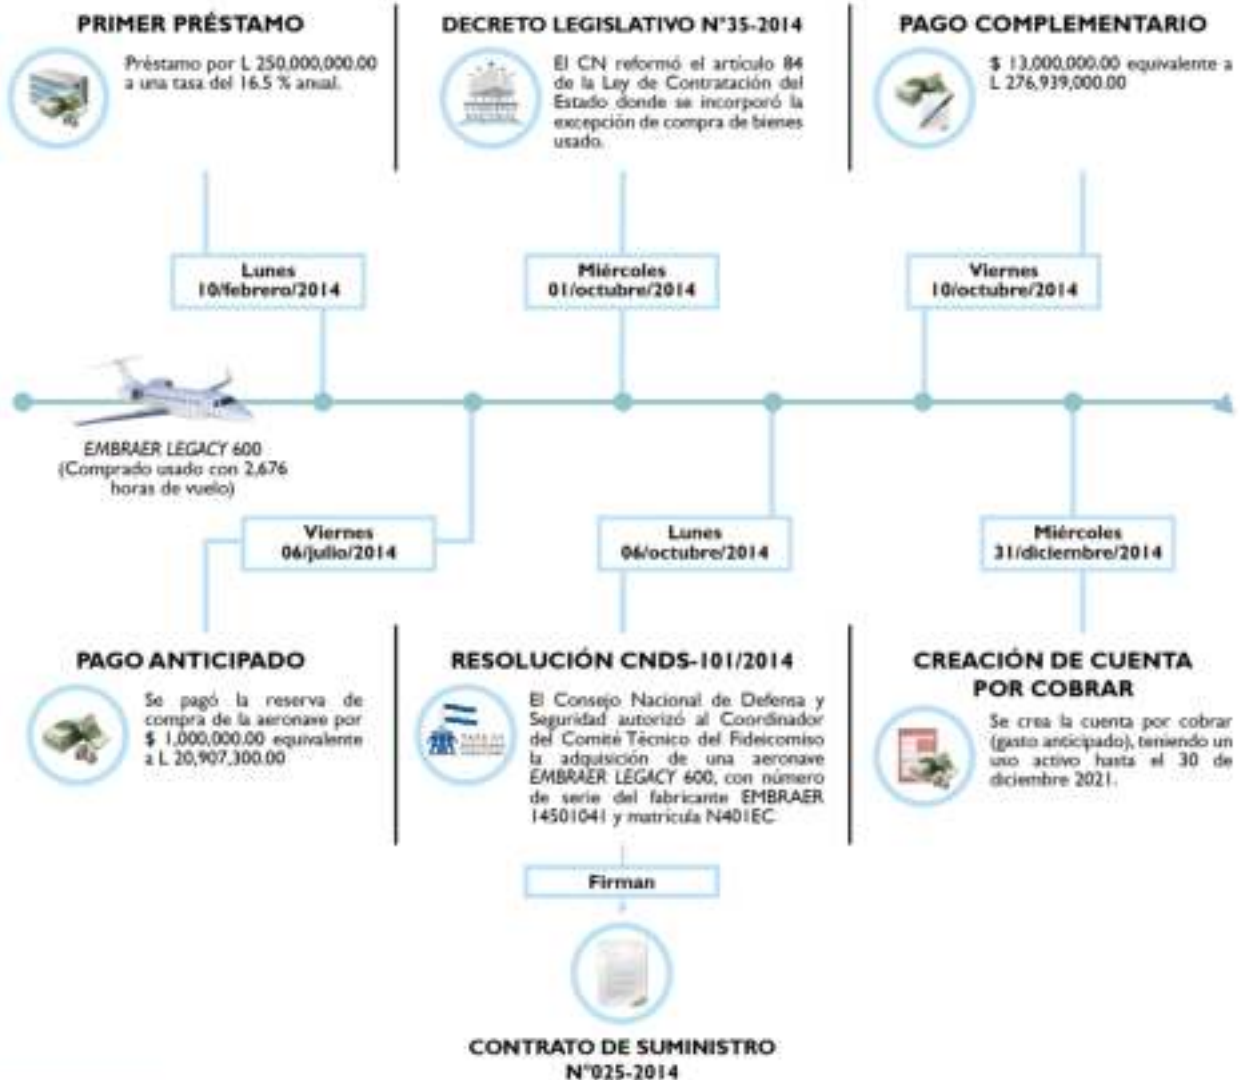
PRIMER PRÉSTAMO

Préstamo por L 250,000,000.00 a una tasa del 16.5 % anual.

DECRETO LEGISLATIVO N°35-2014

El CN reformó el artículo 84 de la Ley de Contratación del Estado donde se incorporó la excepción de compra de bienes usado.

PAGO COMPLEMENTARIO

$ 13,000,000.00 equivalente a L 276,939,000.00

Lunes
10/febrero/2014

Miércoles
01/octubre/2014

Viernes
10/octubre/2014

EMBRAER LEGACY 600
(Comprado usado con 2,676 horas de vuelo)

Viernes
06/julio/2014

Lunes
06/octubre/2014

Miércoles
31/diciembre/2014

PAGO ANTICIPADO

Se pagó la reserva de compra de la aeronave por $ 1,000,000.00 equivalente a L 20,907,300.00

RESOLUCIÓN CNDS-101/2014

El Consejo Nacional de Defensa y Seguridad autorizó al Coordinador del Comité Técnico del Fideicomiso la adquisición de una aeronave EMBRAER LEGACY 600, con número de serie del fabricante EMBRAER 14501041 y matrícula N401EC

CREACIÓN DE CUENTA POR COBRAR

Se crea la cuenta por cobrar (gasto anticipado), teniendo un uso activo hasta el 30 de diciembre 2021.

Firman

CONTRATO DE SUMINISTRO
N°025-2014